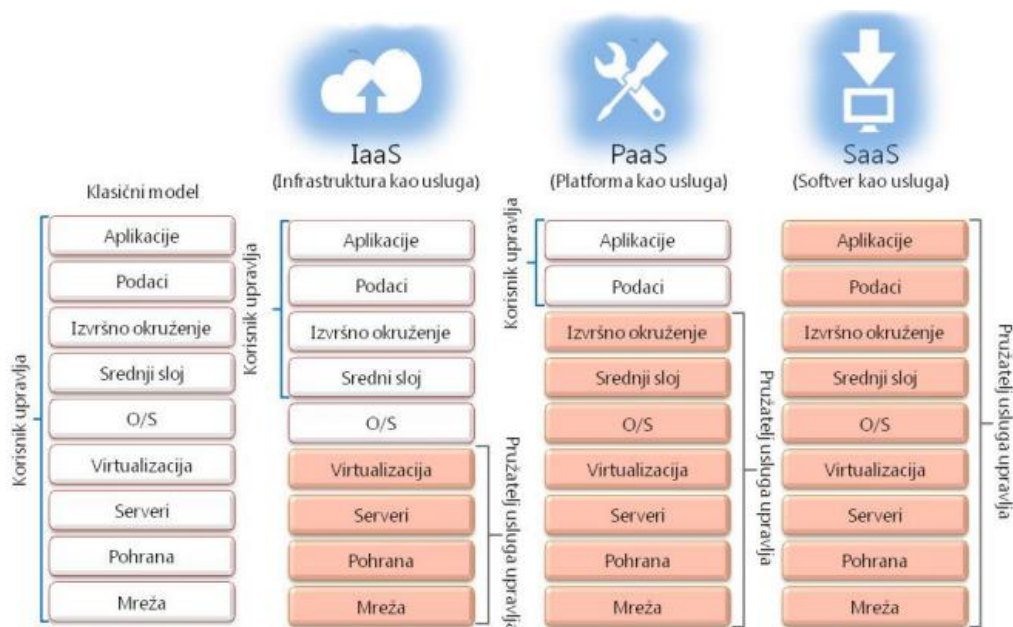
Klasični model

Korisnik upravlja

Aplikacije
Podaci
Izvršno okruženje
Srednji sloj
O/S
Virtualizacija
Serveri
Pohrana
Mreža

IaaS
(Infrastruktura kao usluga)

Korisnik upravlja

Aplikacije
Podaci
Izvršno okruženje
Sredni sloj
O/S
Virtualizacija
Serveri
Pohrana
Mreža

Pružatelj usluga upravlja

PaaS
(Platforma kao usluga)

Korisnik upravlja

Aplikacije
Podaci
Izvršno okruženje
Srednji sloj
O/S
Virtualizacija
Serveri
Pohrana
Mreža

Pružatelj usluga upravlja

SaaS
(Softver kao usluga)

Aplikacije
Podaci
Izvršno okruženje
Srednji sloj
O/S
Virtualizacija
Serveri
Pohrana
Mreža

Pružatelj usluga upravlja